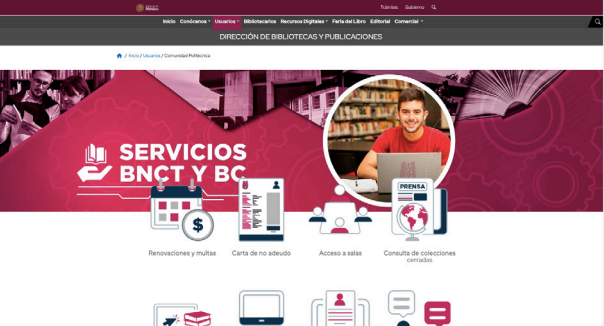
Trámites Gobierno

Inicio Conócenos Usuarios Bibliotecarios Recursos Digitales Feria del Libro Editorial Comercial

DIRECCIÓN DE BIBLIOTECAS Y PUBLICACIONES

/ Inicio / Usuarios / Comunidad Politécnica

SERVICIOS BNCT Y BC

PRENSA

Renovaciones y multas

Carta de no adeudo

Acceso a salas

Consulta de colecciones cerradas